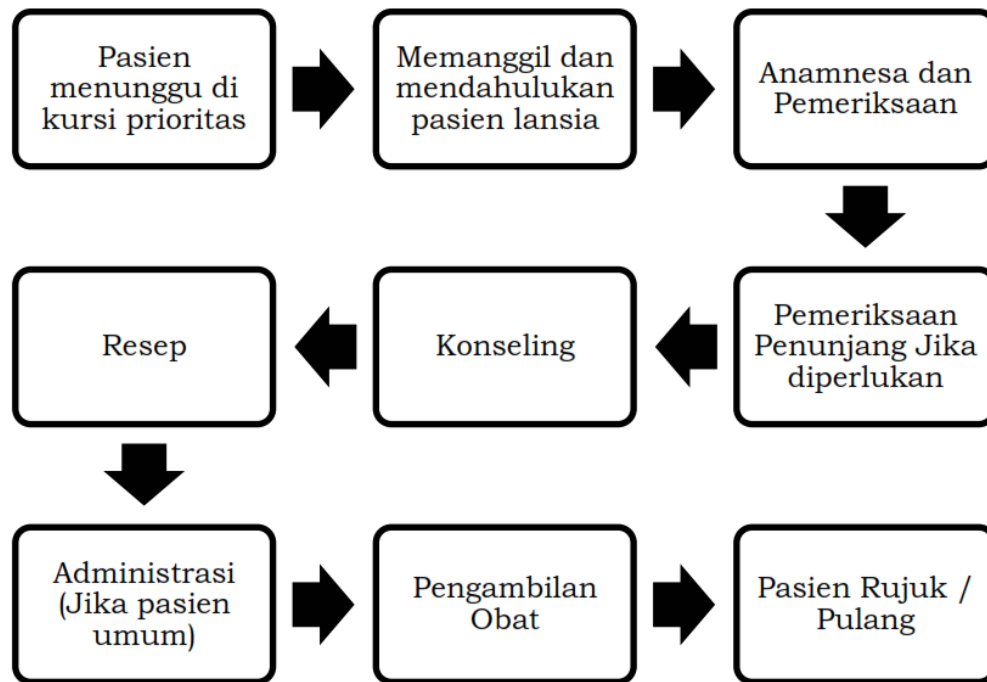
Pasien menunggu di kursi prioritas

Memanggil dan mendahulukan pasien lansia

Anamnesa dan Pemeriksaan

Pemeriksaan Penunjang Jika diperlukan

Konseling

Resep

Administrasi (Jika pasien umum)

Pengambilan Obat

Pasien Rujuk / Pulang